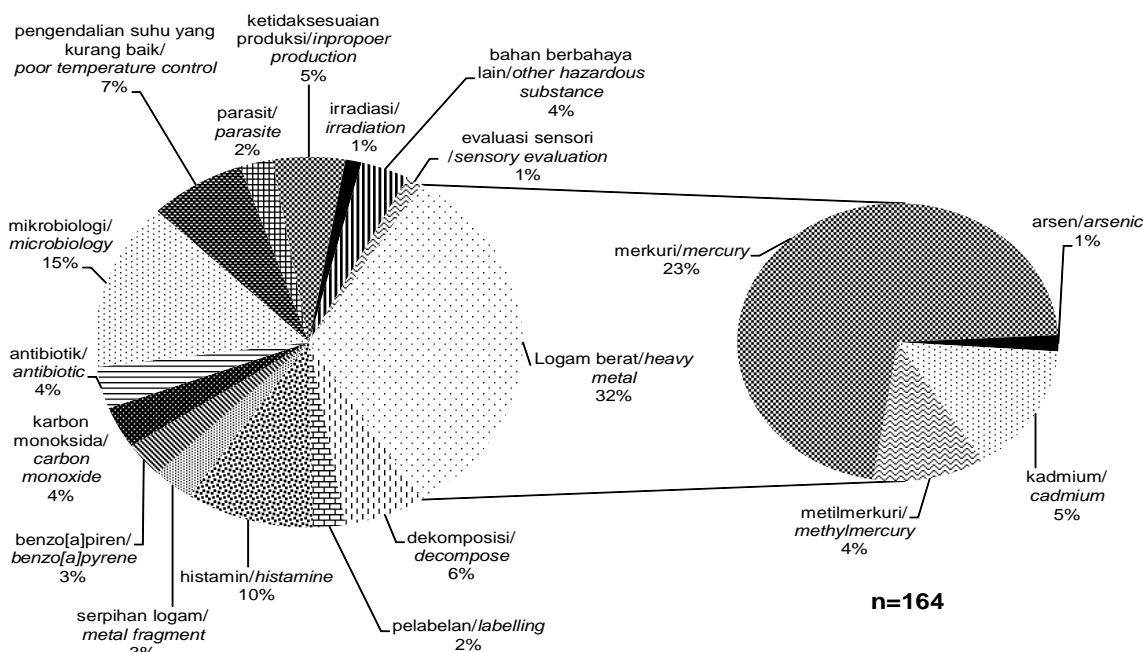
pengendalian suhu yang kurang baik/ *poor temperature control* 7%

ketidaksesuaian produksi/*inpropoer production* 5%

parasit/ *parasite* 2%

irradiasi/ *irradiation* 1%

bahan berbahaya lain/*other hazardous substance* 4%

evaluasi sensori /*sensory evaluation* 1%

mikrobiologi/ *microbiology* 15%

antibiotik/ *antibiotic* 4%

karbon monoksida/ *carbon monoxide* 4%

benzo[a]piren/ *benzo[a]pyrene* 3%

serpihan logam/ *metal fragment* 3%

histamin/*histamine* 10%

pelabelan/*labelling* 2%

dekomposisi/ *decompose* 6%

Logam berat/*heavy metal* 32%

merkuri/*mercury* 23%

arsen/*arsenic* 1%

kadmium/ *cadmium* 5%

metilmerkuri/ *methylmercury* 4%

n=164